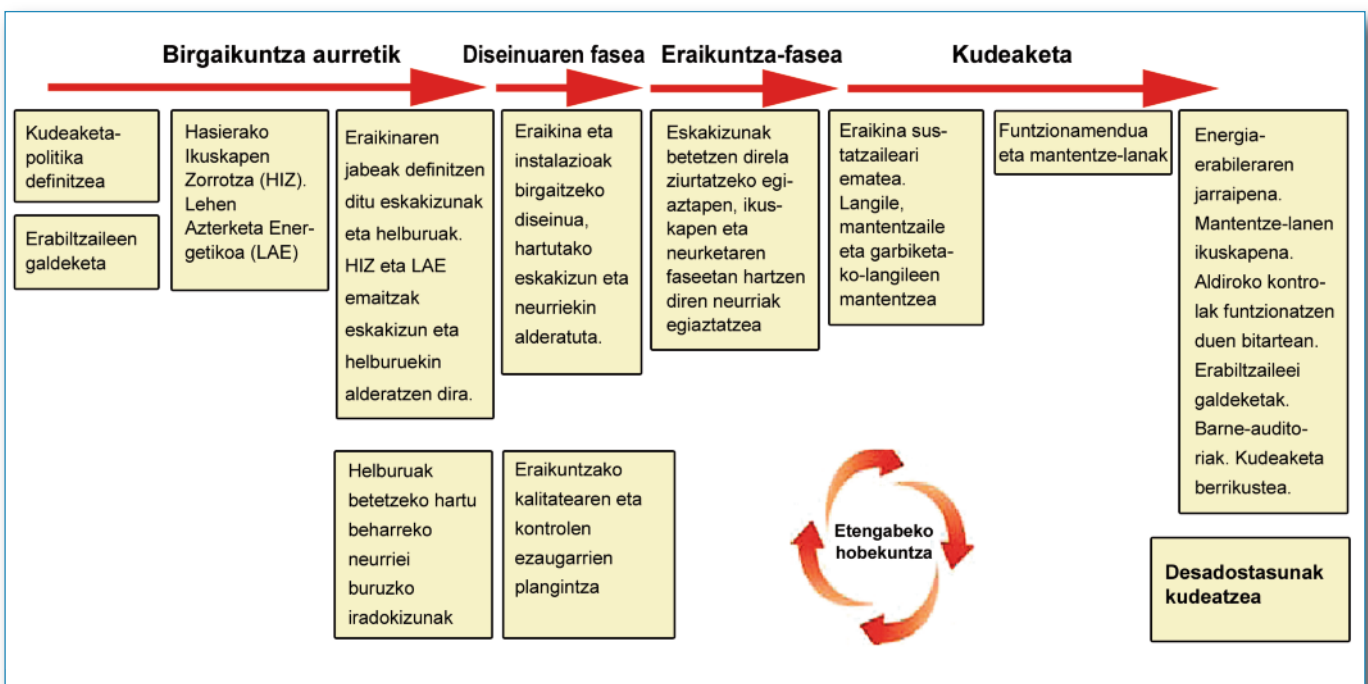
Birgaikuntza aurretik

Diseinuaren fasea

Eraikuntza-fasea

Kudeaketa

Kudeaketa-politika definitzea

Erabiltzaileen galdeketa

Hasierako Ikuskapen Zorrotza (HIZ). Lehen Azterketa Energetikoa (LAE)

Eraikinaren jabeak definitzen ditu eskakizunak eta helburuak. HIZ eta LAE emaitzak eskakizun eta helburuekin alderatzen dira.

Helburuak betetzeko hartu beharreko neurriei buruzko iradokizunak

Eraikina eta instalazioak birgaitzeko diseinua, hartutako eskakizun eta neurriekin alderatuta.

Eraikuntzako kalitatearen eta kontrolen ezaugarrien plangintza

Eskakizunak betetzen direla ziurtatzeko egiaztapen, ikuskapen eta neurketaren faseetan hartzen diren neurriak egiaztatzea

Eraikina sustatzaileari ematea. Langile, mantentzaile eta garbiketako-langileen mantentzea

Funtzionamendua eta mantentze-lanak

Energia-erabileraren jarraipena. Mantentze-lanen ikuskapena. Aldiroko kontrolak funtzionatzen duen bitartean. Erabiltzaileei galdeketak. Barne-auditoriak. Kudeaketa berrikustea.

Etengabeko hobekuntza

Desadostasunak kudeatzea